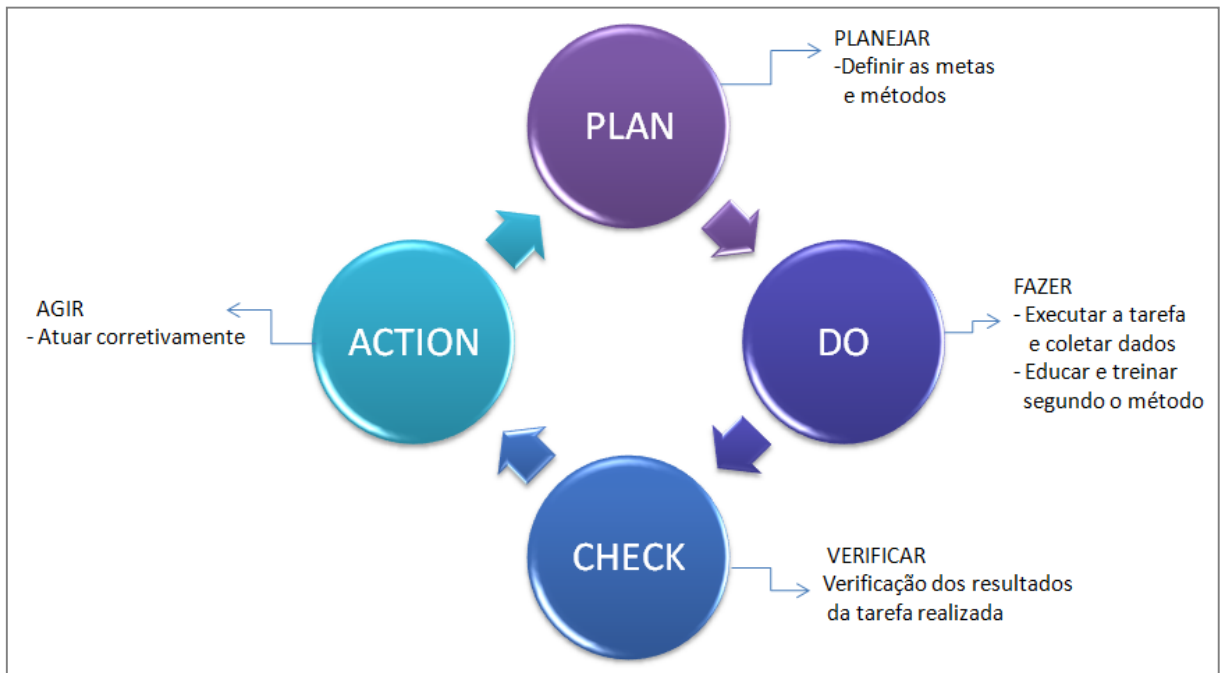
PLAN

PLANEJAR
-Definir as metas
e métodos

DO

FAZER
- Executar a tarefa
e coletar dados
- Educar e treinar
segundo o método

CHECK

VERIFICAR
Verificação dos resultados
da tarefa realizada

ACTION

AGIR
- Atuar corretivamente